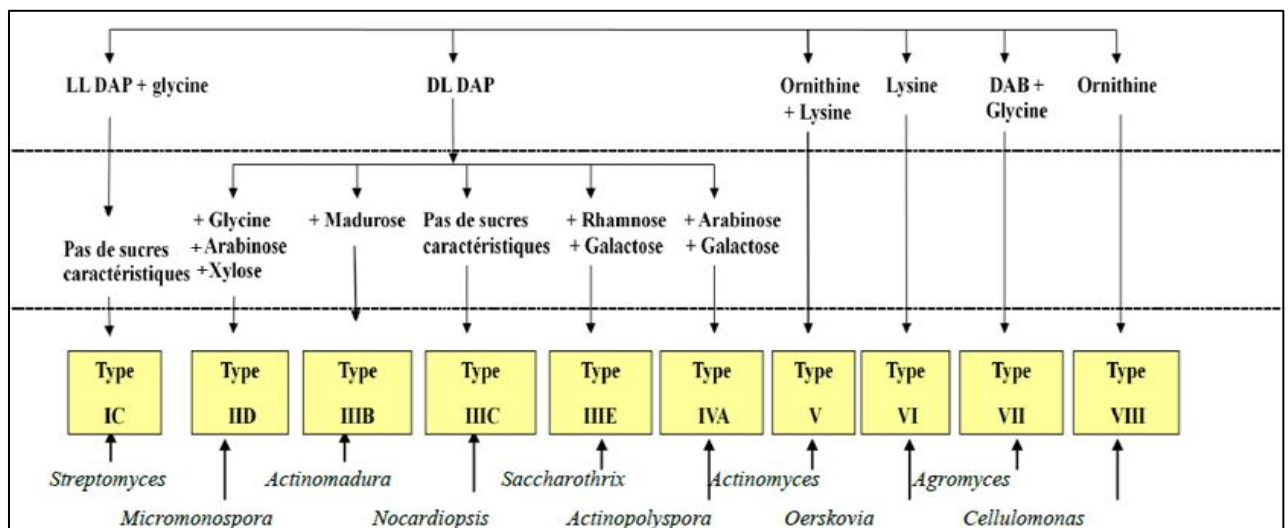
LL DAP + glycine

DL DAP

Ornithine + Lysine

Lysine

DAB + Glycine

Ornithine

Pas de sucres caractéristiques

+ Glycine +Arabinose +Xylose

+ Madurose

Pas de sucres caractéristiques

+ Rhamnose + Galactose

+ Arabinose + Galactose

| Type IC | Type IID | Type IIIB | Type IIIC | Type IIIE | Type IVA | Type V | Type VI | Type VII | Type VIII |
|---|---|---|---|---|---|---|---|---|---|

Streptomyces

Actinomadura

Saccharothrix

Actinomyces

Agromyces

Micromonospora

Nocardiopsis

Actinopolyspora

Oerskovia

Cellulomonas